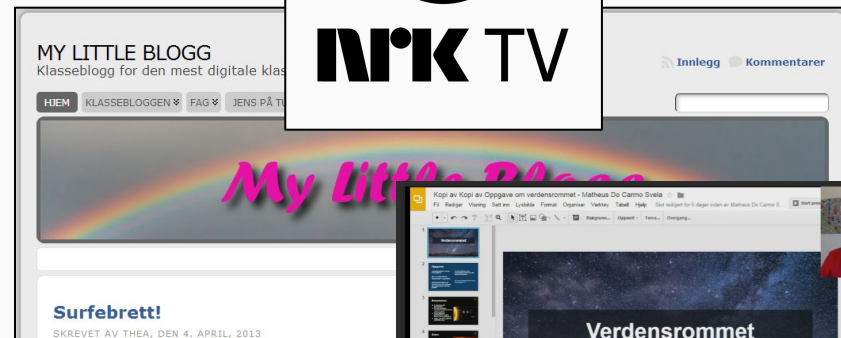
MY LITTLE BLOGG

Klasseblogg for den mest digitale klas

NRK TV

Innlegg Kommentarer

HJEM KLASSEBLOGGEN FAG JENS PÅ TU

My Little Blogg

Kopi av Kopi av Oppgave om verdensrommet - Matheus Do Carmo Svela

Fil Rediger Visning Sett inn Lysbilde Format Organiser Verktøy Tabell Hjelp

Verdensrommet

Surfebrett!

SKREVET AV THEA, DEN 4. APRIL, 2013